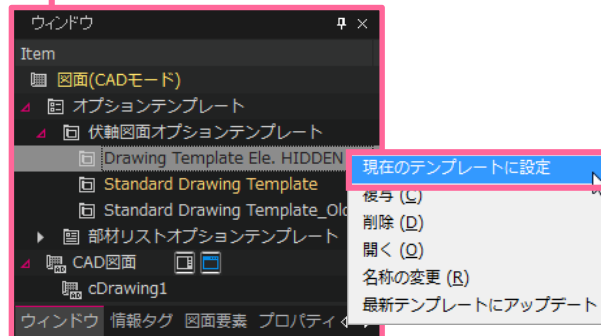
ウィンドウ

Item

図面(CADモード)

オプションテンプレート

伏軸図面オプションテンプレート

Drawing Template Ele. HIDDEN

Standard Drawing Template

Standard Drawing Template_Ol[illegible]

部材リストオプションテンプレート

CAD図面

cDrawing1

ウィンドウ　情報タグ　図面要素　プロパティ

現在のテンプレートに設定

複写 (C)

削除 (D)

開く (O)

名称の変更 (R)

最新テンプレートにアップデート